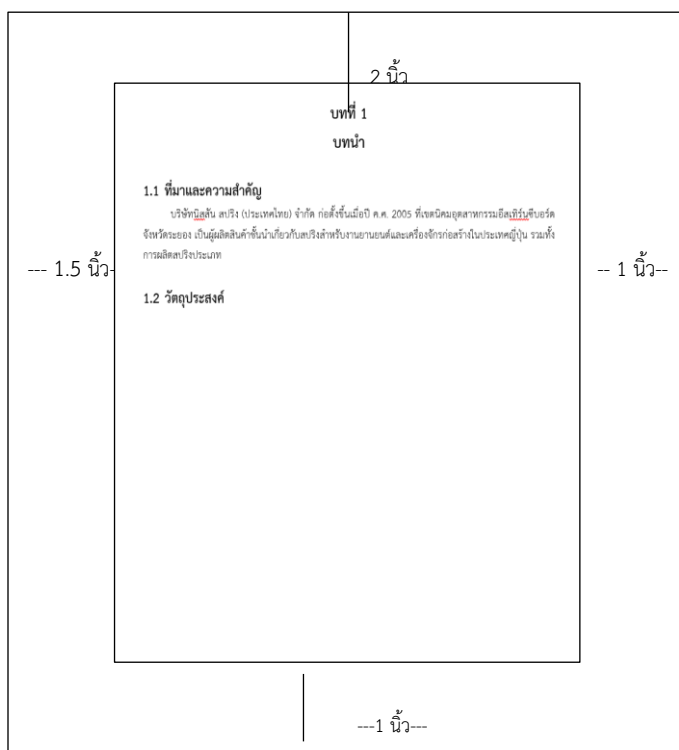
2 นิ้ว

บทที่ 1

บทนำ

1.1 ที่มาและความสำคัญ

บริษัทนิสสัน สปริง (ประเทศไทย) จำกัด ก่อตั้งขึ้นเมื่อปี ค.ศ. 2005 ที่เขตนิคมอุตสาหกรรมอีสเทิร์นซีบอร์ด จังหวัดระยอง เป็นผู้ผลิตสินค้าชั้นนำเกี่ยวกับสปริงสำหรับงานยานยนต์และเครื่องจักรก่อสร้างในประเทศญี่ปุ่น รวมทั้งการผลิตสปริงประเภท

1.2 วัตถุประสงค์

--- 1.5 นิ้ว-

-- 1 นิ้ว--

---1 นิ้ว---